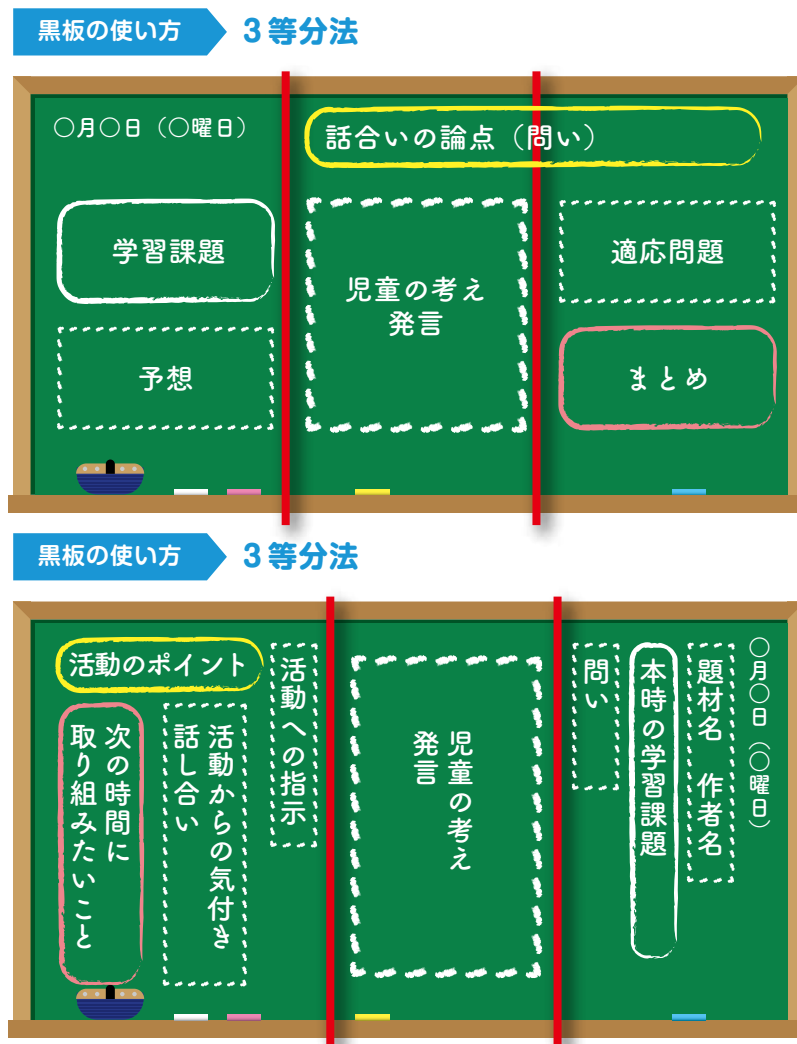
黒板の使い方

3 等分法

○月○日（○曜日）

話合いの論点（問い）

学習課題

児童の考え
発言

適応問題

予想

まとめ

黒板の使い方

3 等分法

○月○日（○曜日）

題材名　作者名

本時の学習課題

問い

児童の考え
発言

活動への指示

活動からの気付き
話し合い

活動のポイント

次の時間に
取り組みたいこと